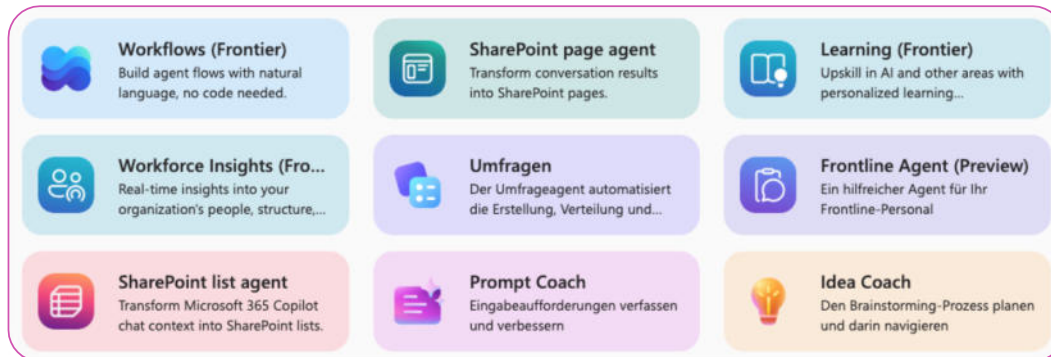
Workflows (Frontier)
Build agent flows with natural language, no code needed.

SharePoint page agent
Transform conversation results into SharePoint pages.

Learning (Frontier)
Upskill in AI and other areas with personalized learning...

Workforce Insights (Fro...
Real-time insights into your organization's people, structure,...

Umfragen
Der Umfrageagent automatisiert die Erstellung, Verteilung und...

Frontline Agent (Preview)
Ein hilfreicher Agent für Ihr Frontline-Personal

SharePoint list agent
Transform Microsoft 365 Copilot chat context into SharePoint lists.

Prompt Coach
Eingabeaufforderungen verfassen und verbessern

Idea Coach
Den Brainstorming-Prozess planen und darin navigieren